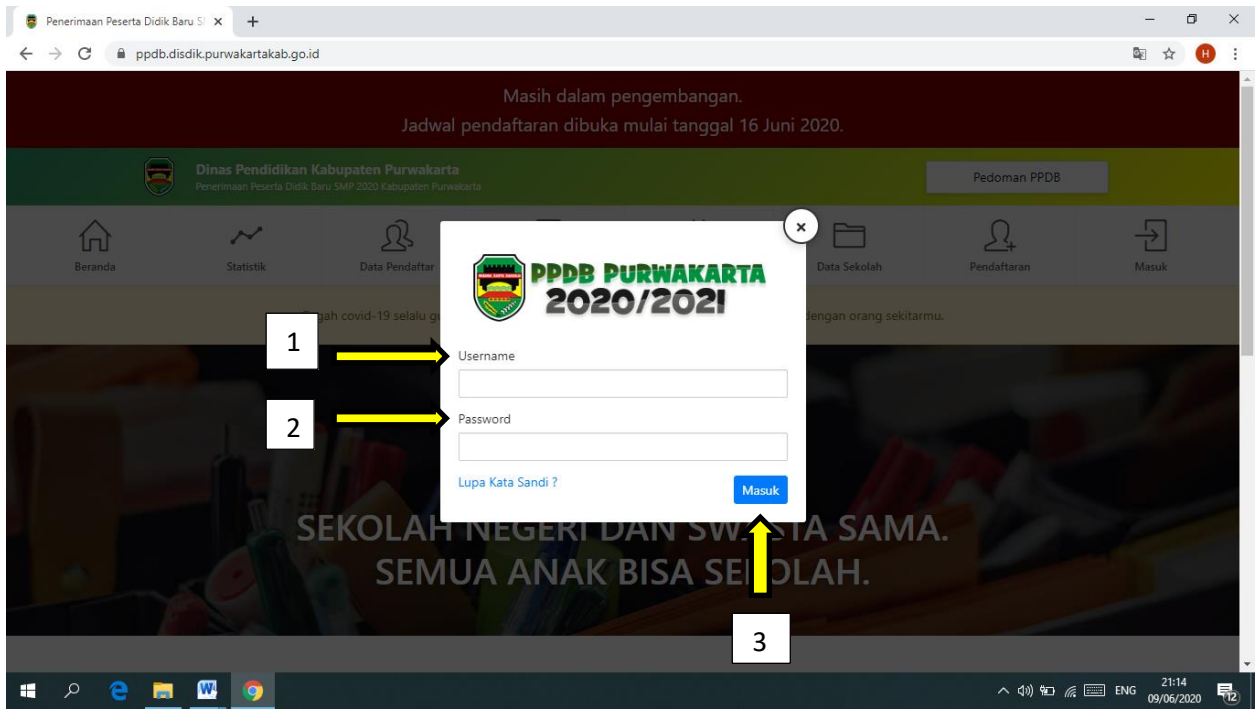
Penerimaan Peserta Didik Baru SI ×

ppdb.disdik.purwakartakab.go.id

Masih dalam pengembangan.
Jadwal pendaftaran dibuka mulai tanggal 16 Juni 2020.

Dinas Pendidikan Kabupaten Purwakarta
Penerimaan Peserta Didik Baru SMP 2020 Kabupaten Purwakarta

Pedoman PPDB

Beranda Statistik Data Pendaftar Data Sekolah Pendaftaran Masuk

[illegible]gah covid-19 selalu g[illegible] dengan orang sekitarmu.

PPDB PURWAKARTA
2020/2021

1

Username

2

Password

Lupa Kata Sandi ?

Masuk

SEKOLAH NEGERI DAN SW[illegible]TA SAMA.
SEMUA ANAK BISA SE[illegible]OLAH.

3

ENG 21:14 09/06/2020